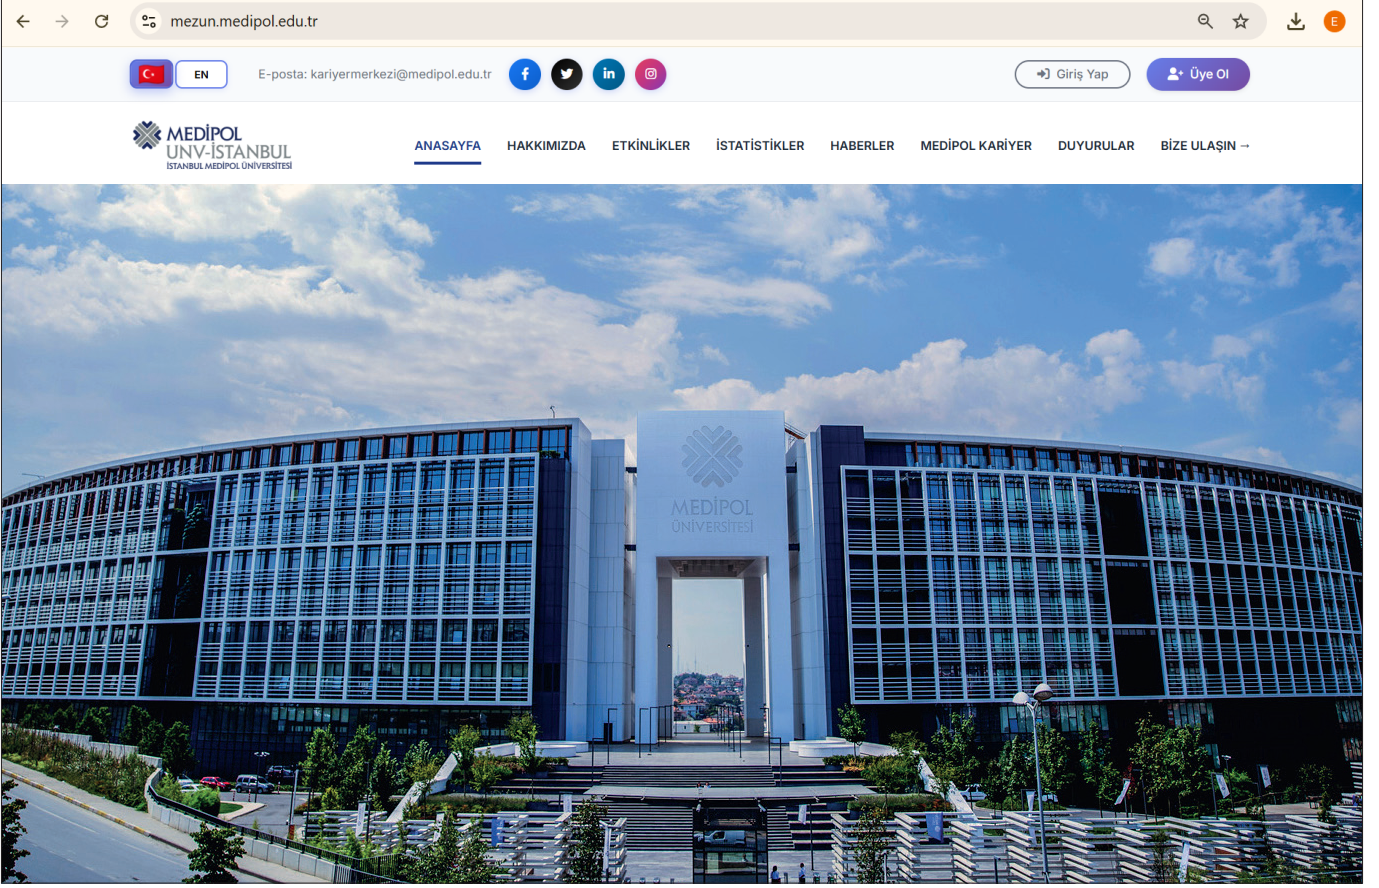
mezun.medipol.edu.tr

E

EN

E-posta: kariyermerkezi@medipol.edu.tr

Giriş Yap

Üye Ol

MEDİPOL
UNV-İSTANBUL
İSTANBUL MEDİPOL ÜNİVERSİTESİ

ANASAYFA HAKKIMIZDA ETKİNLİKLER İSTATİSTİKLER HABERLER MEDİPOL KARİYER DUYURULAR BİZE ULAŞIN →

MEDİPOL
ÜNİVERSİTESİ